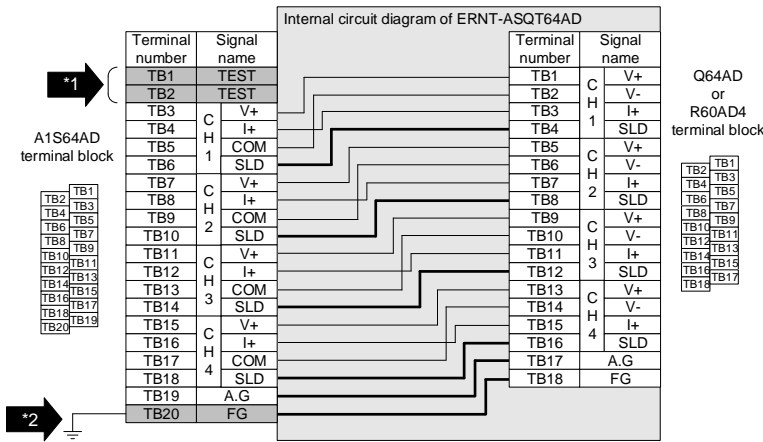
Internal circuit diagram of ERNT-ASQT64AD

*1

A1S64AD terminal block

TB1 TB2 TB3 TB4 TB5 TB6 TB7 TB8 TB9 TB10 TB11 TB12 TB13 TB14 TB15 TB16 TB17 TB18 TB19 TB20

*2

| Terminal number | Signal name | |
|---|---|---|
| TB1 | TEST | |
| TB2 | TEST | |
| TB3 | CH1 | V+ |
| TB4 | CH1 | I+ |
| TB5 | CH1 | COM |
| TB6 | CH1 | SLD |
| TB7 | CH2 | V+ |
| TB8 | CH2 | I+ |
| TB9 | CH2 | COM |
| TB10 | CH2 | SLD |
| TB11 | CH3 | V+ |
| TB12 | CH3 | I+ |
| TB13 | CH3 | COM |
| TB14 | CH3 | SLD |
| TB15 | CH4 | V+ |
| TB16 | CH4 | I+ |
| TB17 | CH4 | COM |
| TB18 | CH4 | SLD |
| TB19 | A.G | |
| TB20 | FG | |

| Terminal number | Signal name | |
|---|---|---|
| TB1 | CH1 | V+ |
| TB2 | CH1 | V- |
| TB3 | CH1 | I+ |
| TB4 | CH1 | SLD |
| TB5 | CH2 | V+ |
| TB6 | CH2 | V- |
| TB7 | CH2 | I+ |
| TB8 | CH2 | SLD |
| TB9 | CH3 | V+ |
| TB10 | CH3 | V- |
| TB11 | CH3 | I+ |
| TB12 | CH3 | SLD |
| TB13 | CH4 | V+ |
| TB14 | CH4 | V- |
| TB15 | CH4 | I+ |
| TB16 | CH4 | SLD |
| TB17 | A.G | |
| TB18 | FG | |

Q64AD or R60AD4 terminal block

TB1 TB2 TB3 TB4 TB5 TB6 TB7 TB8 TB9 TB10 TB11 TB12 TB13 TB14 TB15 TB16 TB17 TB18